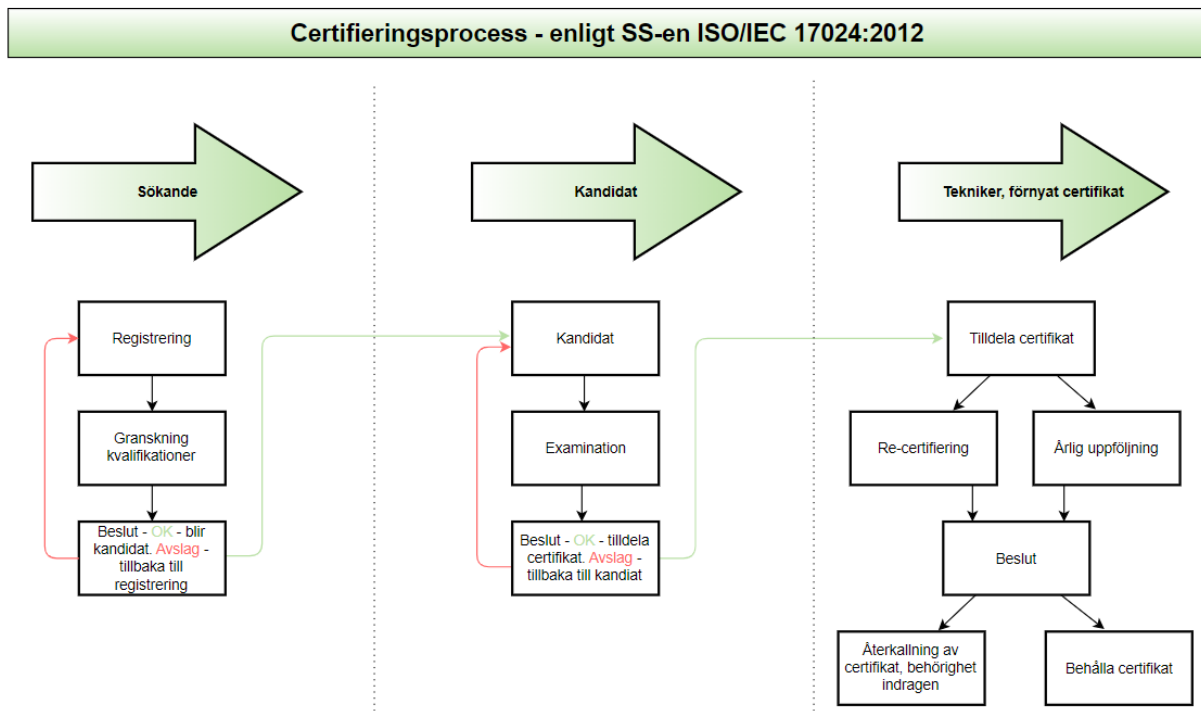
Certifieringsprocess - enligt SS-en ISO/IEC 17024:2012

Sökande

Registrering

Granskning kvalifikationer

Beslut - OK - blir kandidat. Avslag - tillbaka till registrering

Kandidat

Kandidat

Examination

Beslut - OK - tilldela certifikat. Avslag - tillbaka till kandiat

Tekniker, förnyat certifikat

Tilldela certifikat

Re-certifiering

Årlig uppföljning

Beslut

Återkallning av certifikat, behörighet indragen

Behålla certifikat